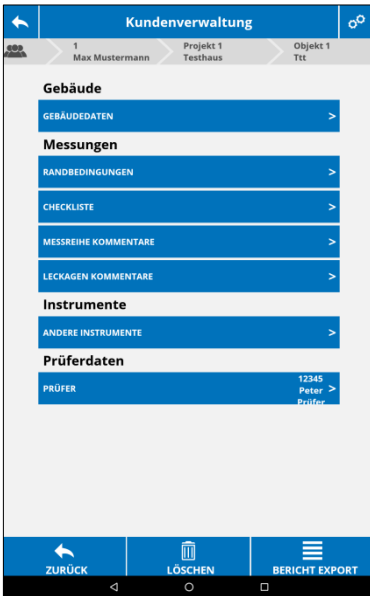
Kundenverwaltung

1
Max Mustermann

Projekt 1
Testhaus

Objekt 1
Ttt

Gebäude

GEBÄUDEDATEN >

Messungen

RANDBEDINGUNGEN >

CHECKLISTE >

MESSREIHE KOMMENTARE >

LECKAGEN KOMMENTARE >

Instrumente

ANDERE INSTRUMENTE >

Prüferdaten

PRÜFER 12345 Peter Prüfer >

ZURÜCK

LÖSCHEN

BERICHT EXPORT